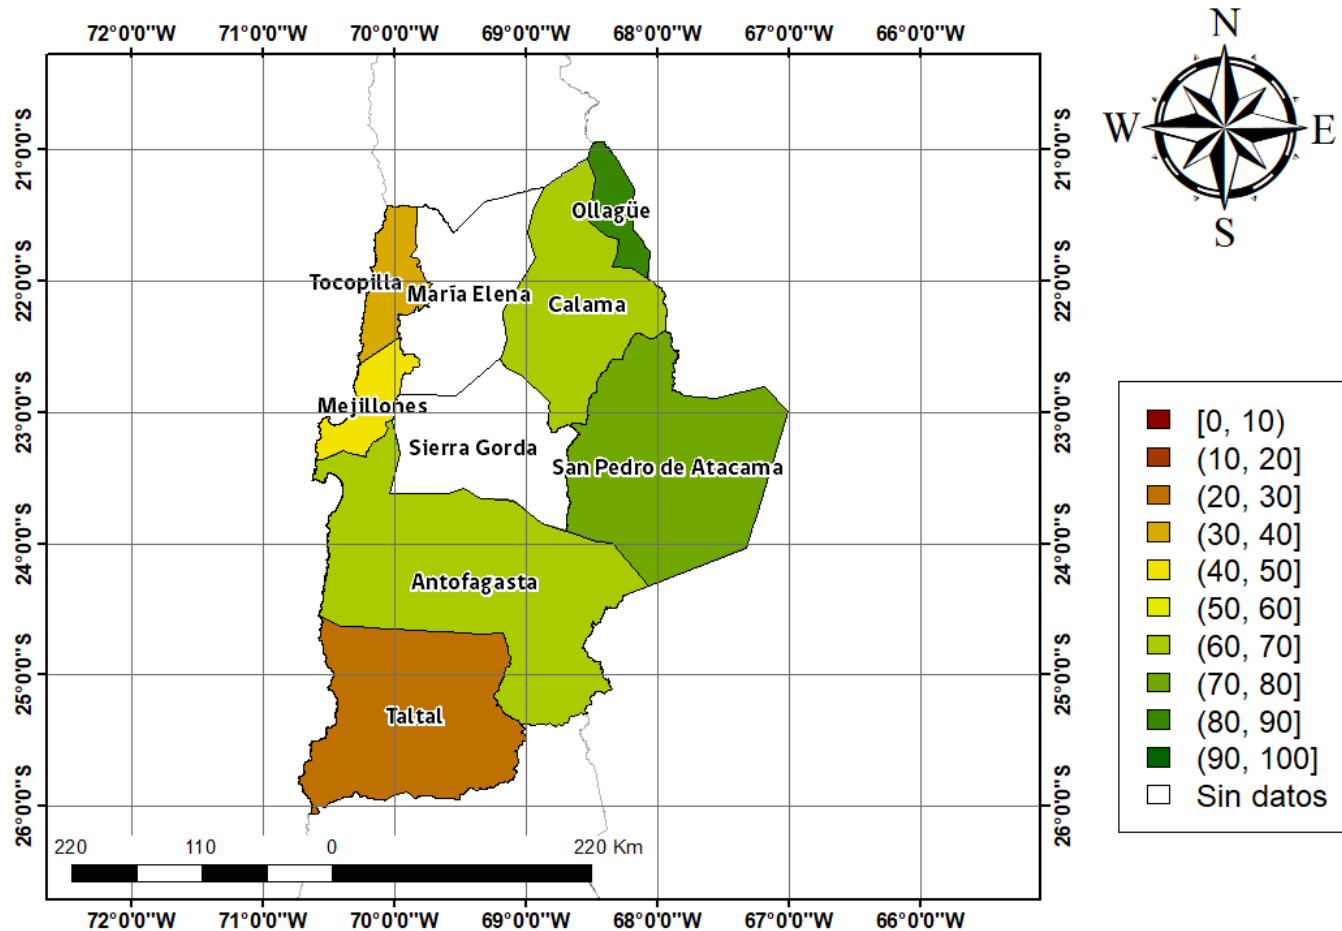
72°0'0"W 71°0'0"W 70°0'0"W 69°0'0"W 68°0'0"W 67°0'0"W 66°0'0"W

N
W E
S

21°0'0"S
22°0'0"S
23°0'0"S
24°0'0"S
25°0'0"S
26°0'0"S

Ollagüe
Tocopilla
María Elena
Calama
Mejillones
Sierra Gorda
San Pedro de Atacama
Antofagasta
Taltal

21°0'0"S
22°0'0"S
23°0'0"S
24°0'0"S
25°0'0"S
26°0'0"S

[0, 10)
(10, 20]
(20, 30]
(30, 40]
(40, 50]
(50, 60]
(60, 70]
(70, 80]
(80, 90]
(90, 100]
Sin datos

220 110 0 220 Km

72°0'0"W 71°0'0"W 70°0'0"W 69°0'0"W 68°0'0"W 67°0'0"W 66°0'0"W